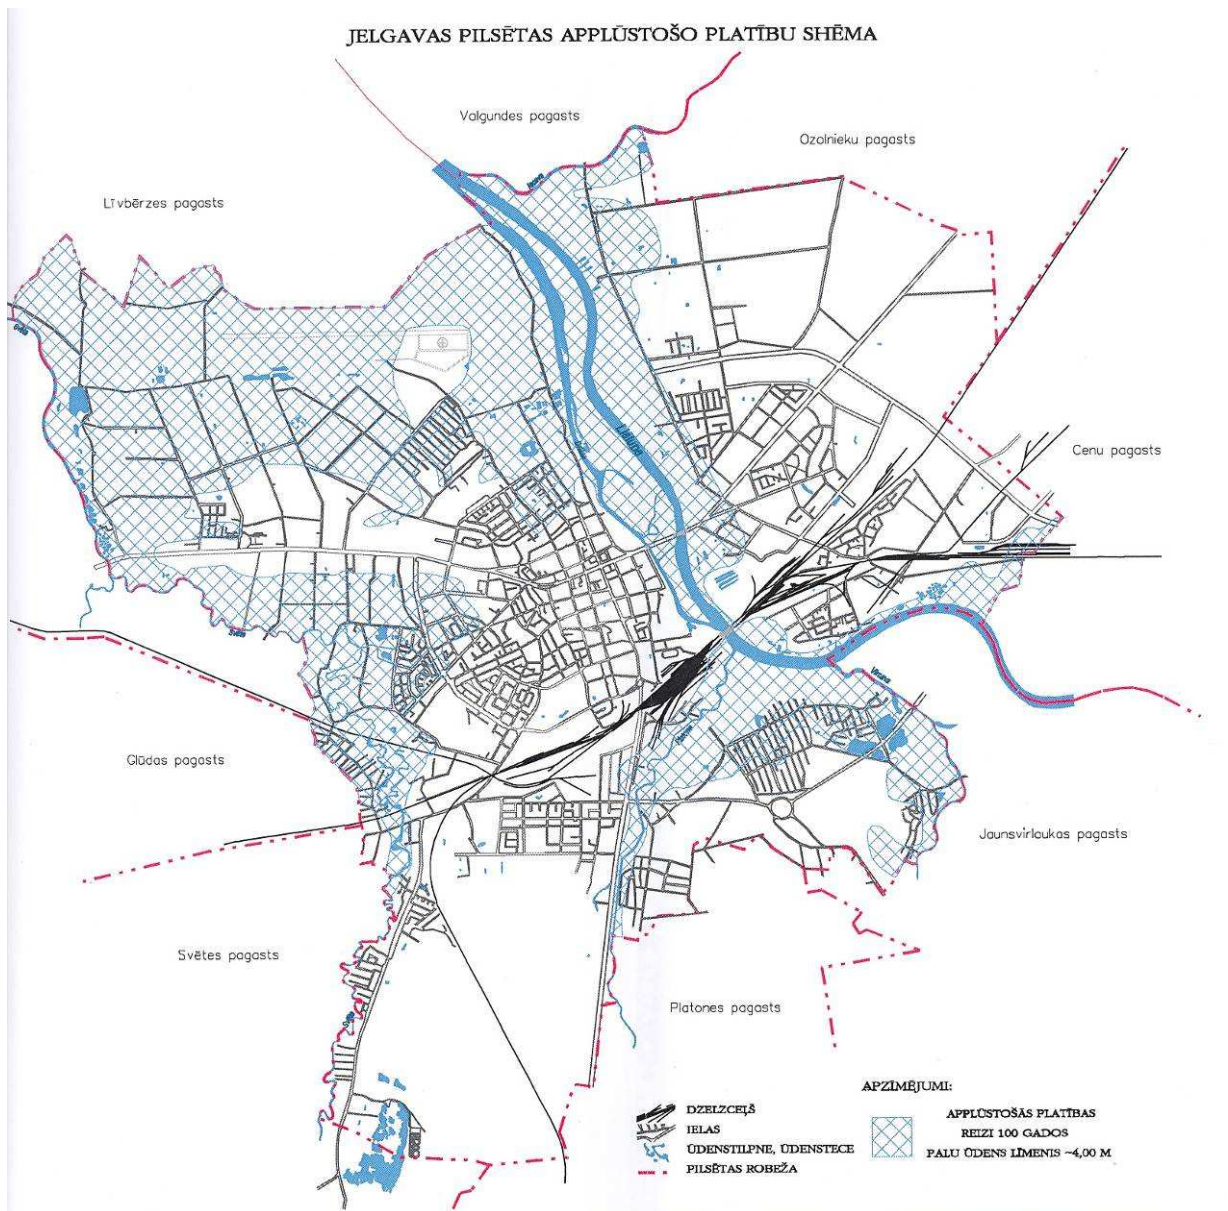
JELGAVAS PILSĒTAS APPLŪSTOŠO PLATĪBU SHĒMA

Valgundes pagasts

Ozolnieku pagasts

Līvbērzes pagasts

Lielupe

Cenu pagasts

Glūdas pagasts

Jaunsvirlaukas pagasts

Svētes pagasts

Platones pagasts

APZĪMĒJUMI:

DZELZCEĻŠ
IELAS
ŪDENSTILPNE, ŪDENSTECE
PILSĒTAS ROBEŽA

APPLŪSTOŠAS PLATĪBAS
REIZI 100 GADOS
PALU ŪDENS LĪMENIS ~4,00 M